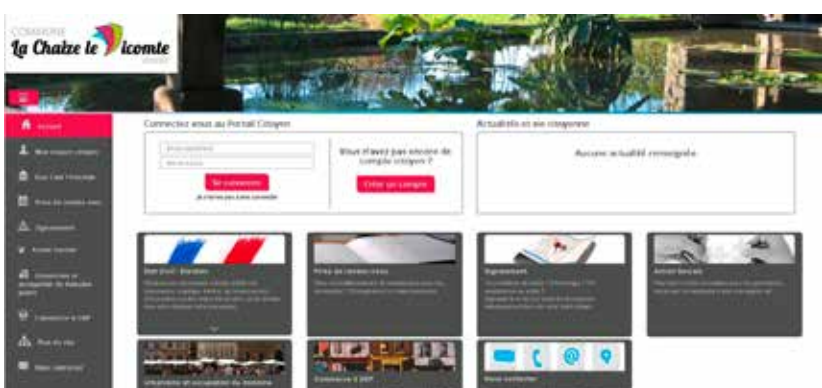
COMMUNE
La Chaize le Vicomte
VENDÉE

Accueil
Mon espace citoyen
État Civil / Élection
Prise de rendez-vous
Signalement
Action Sociale
Urbanisme et occupation du domaine public
Commerce & ERP
Plan du site
Nous contacter

Connectez-vous au Portail Citoyen
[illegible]
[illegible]
Se connecter
Je n'arrive pas à me connecter

Vous n'avez pas encore de compte citoyen ?
Créer un compte

Actualités et vie citoyenne
Aucune actualité enregistrée

État Civil / Élection
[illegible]

Prise de rendez-vous
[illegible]

Signalement
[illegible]

Action Sociale
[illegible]

Urbanisme et occupation du domaine public

Commerce & ERP

Nous contacter